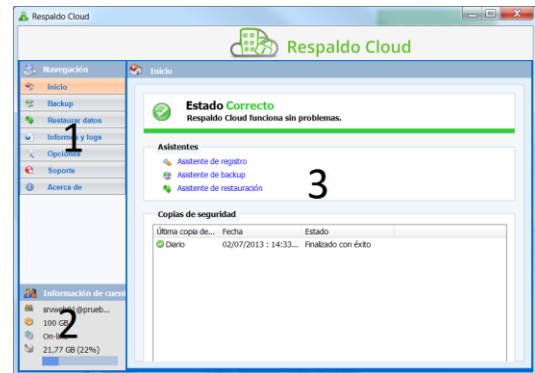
Respaldo Cloud

Respaldo Cloud

Navegación

Inicio

Backup

Restaurar datos

Informes y logs

Opciones

Soporte

Acerca de

1

Información de cuent

srvweb@prueb...

100.2

On-li

21,77 GB (22%)

2

Inicio

Estado Correcto

Respaldo Cloud funciona sin problemas.

Asistentes

Asistente de registro

Asistente de backup

Asistente de restauración

3

Copias de seguridad

| Última copia de... | Fecha | Estado |
|---|---|---|
| Diario | 02/07/2013 : 14:33... | Finalizado con éxito |